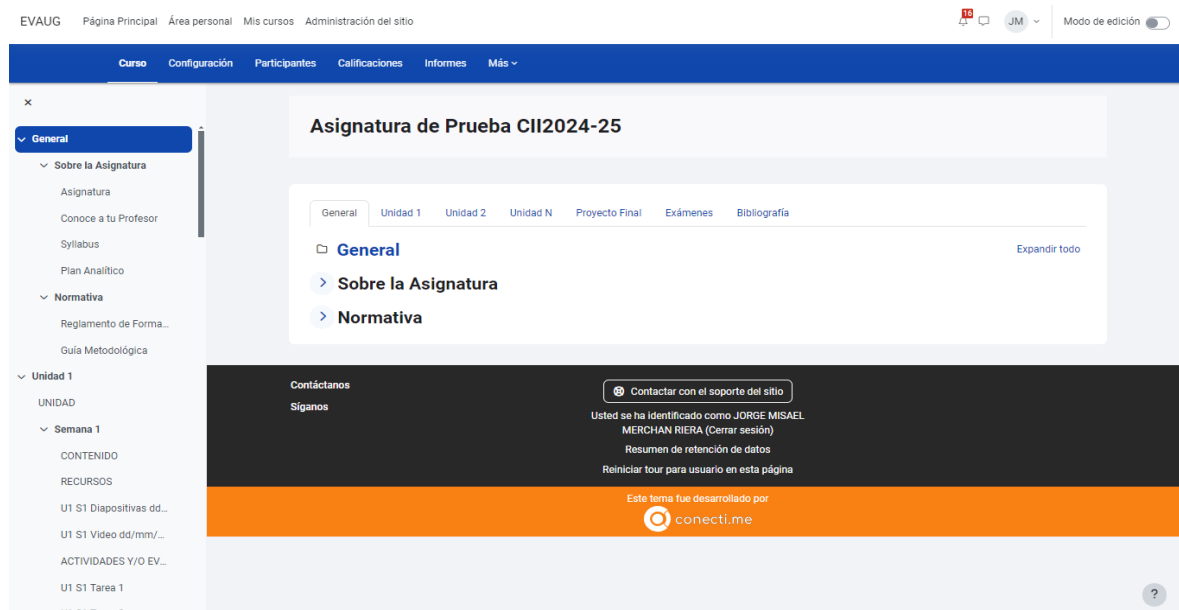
EVAUG Página Principal Área personal Mis cursos Administración del sitio

16 JM Modo de edición

Curso Configuración Participantes Calificaciones Informes Más

×

General
Sobre la Asignatura
Asignatura
Conoce a tu Profesor
Syllabus
Plan Analítico
Normativa
Reglamento de Forma...
Guía Metodológica
Unidad 1
UNIDAD
Semana 1
CONTENIDO
RECURSOS
U1 S1 Diapositivas dd...
U1 S1 Video dd/mm/...
ACTIVIDADES Y/O EV...
U1 S1 Tarea 1

Asignatura de Prueba CII2024-25

General Unidad 1 Unidad 2 Unidad N Proyecto Final Exámenes Bibliografía

General

Expandir todo

Sobre la Asignatura

Normativa

Contáctanos
Síganos

Contactar con el soporte del sitio

Usted se ha identificado como JORGE MISAEL MERCHAN RIERA (Cerrar sesión)

Resumen de retención de datos

Reiniciar tour para usuario en esta página

Este tema fue desarrollado por

conecti.me

?